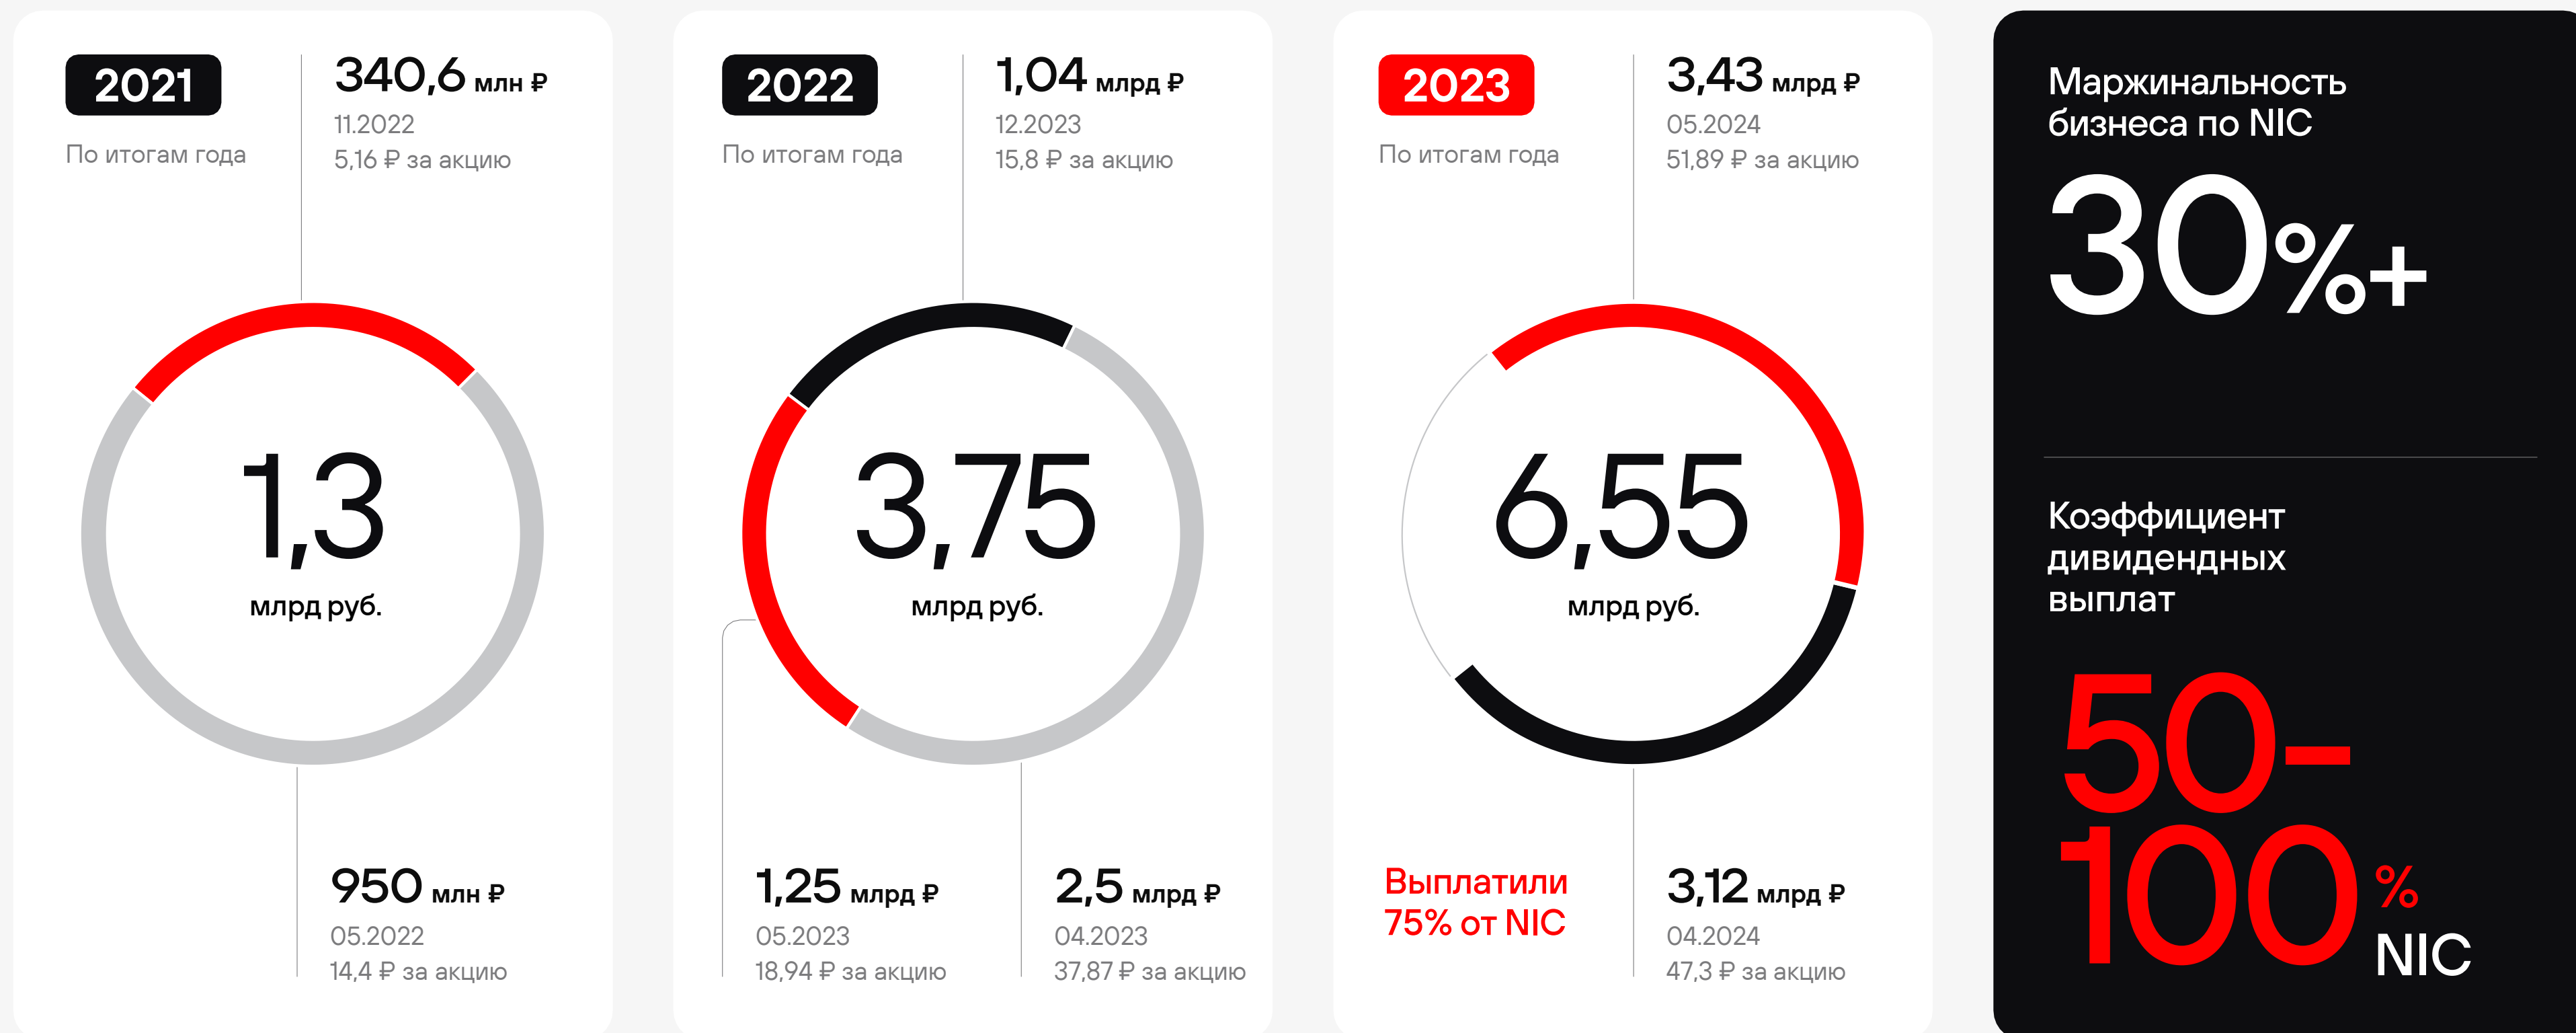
2021
По итогам года

340,6 млн ₽
11.2022
5,16 ₽ за акцию

1,3
млрд руб.

950 млн ₽
05.2022
14,4 ₽ за акцию

2022
По итогам года

1,04 млрд ₽
12.2023
15,8 ₽ за акцию

3,75
млрд руб.

1,25 млрд ₽
05.2023
18,94 ₽ за акцию

2,5 млрд ₽
04.2023
37,87 ₽ за акцию

2023
По итогам года

3,43 млрд ₽
05.2024
51,89 ₽ за акцию

6,55
млрд руб.

Выплатили 75% от NIC

3,12 млрд ₽
04.2024
47,3 ₽ за акцию

Маржинальность бизнеса по NIC
30%+

Коэффициент дивидендных выплат
50–100 % NIC